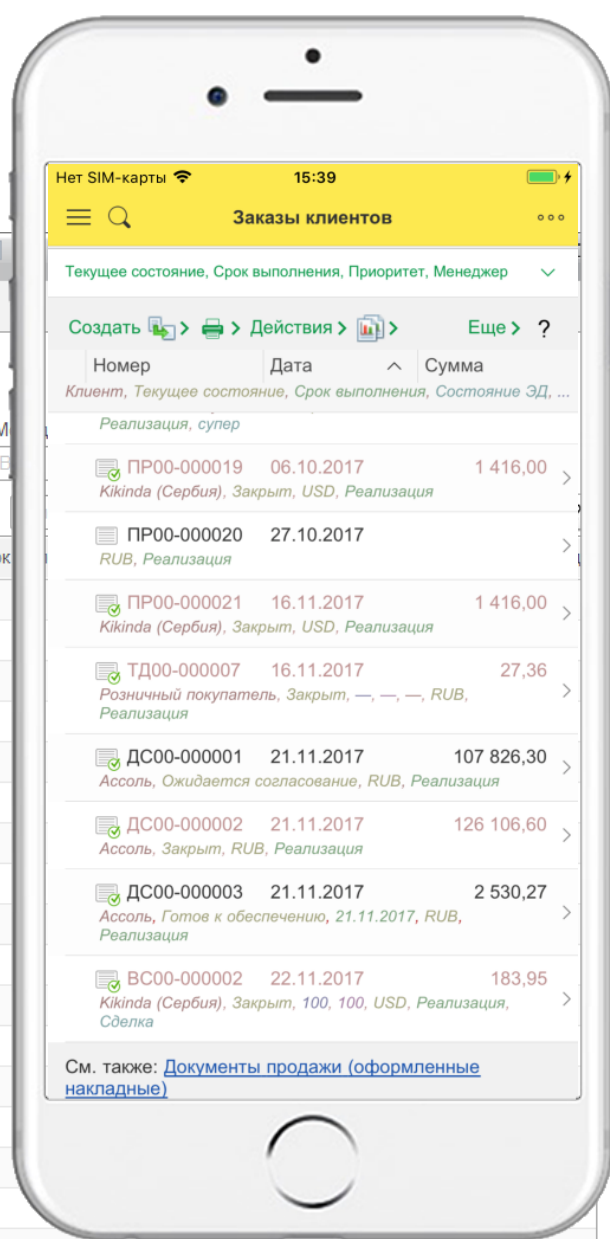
Нет SIM-карты 15:39

Заказы клиентов

Текущее состояние, Срок выполнения, Приоритет, Менеджер

Создать > > Действия > > Еще > ?

Номер Дата Сумма
Клиент, Текущее состояние, Срок выполнения, Состояние ЭД, ...

Реализация, супер

ПР00-000019 06.10.2017 1 416,00
Kikinda (Сербия), Закрыт, USD, Реализация

ПР00-000020 27.10.2017
RUB, Реализация

ПР00-000021 16.11.2017 1 416,00
Kikinda (Сербия), Закрыт, USD, Реализация

ТД00-000007 16.11.2017 27,36
Розничный покупатель, Закрыт, —, —, —, RUB, Реализация

ДС00-000001 21.11.2017 107 826,30
Ассоль, Ожидается согласование, RUB, Реализация

ДС00-000002 21.11.2017 126 106,60
Ассоль, Закрыт, RUB, Реализация

ДС00-000003 21.11.2017 2 530,27
Ассоль, Готов к обеспечению, 21.11.2017, RUB, Реализация

ВС00-000002 22.11.2017 183,95
Kikinda (Сербия), Закрыт, 100, 100, USD, Реализация, Сделка

См. также: Документы продажи (оформленные накладные)